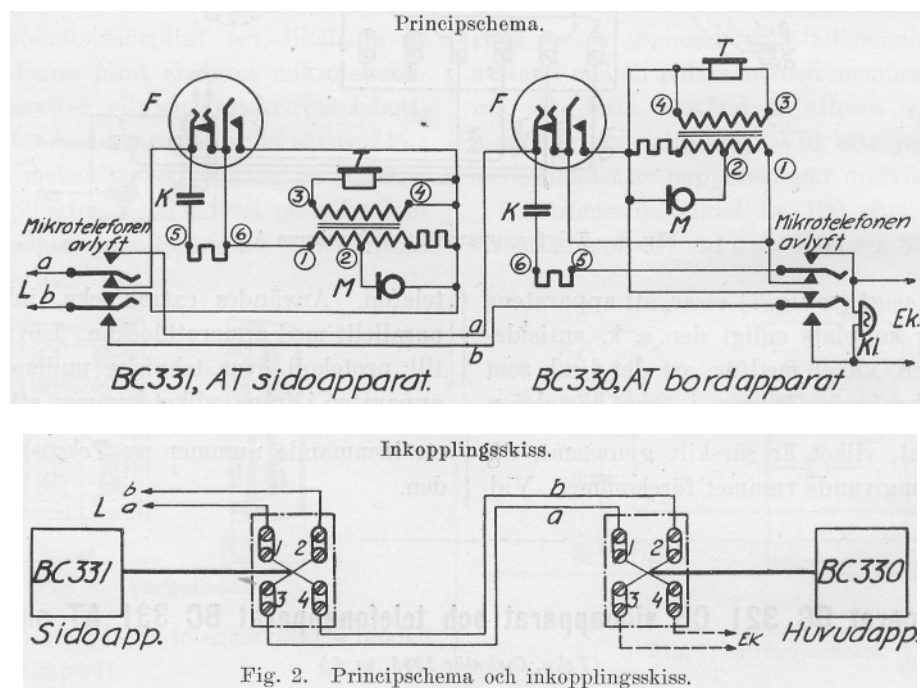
Principschema.

F
T
③
④
K
Mikrotelefonen avlyft
⑤
⑥
①
②
a
L
b
M
BC331, AT sidoapparat.

F
T
④
③
②
①
M
K
⑥
⑤
Mikrotelefonen avlyft
a
b
Ek.
Kl.
BC330, AT bordapparat

Inkopplingsskiss.

b
L
a
b
a
BC331
Sidoapp.
1 2
3 4
1 2
3 4
EK
BC330
Huvudapp.

Fig. 2. Principschema och inkopplingsskiss.